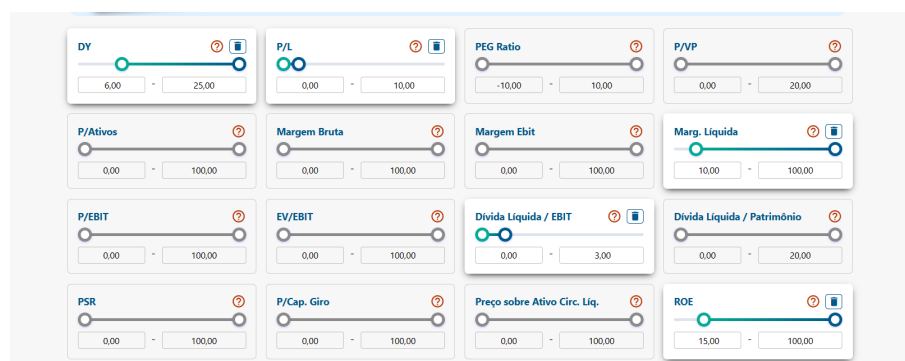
DY
6,00 - 25,00

P/L
0,00 - 10,00

PEG Ratio
-10,00 - 10,00

P/VP
0,00 - 20,00

P/Ativos
0,00 - 100,00

Margem Bruta
0,00 - 100,00

Margem Ebit
0,00 - 100,00

Marg. Líquida
10,00 - 100,00

P/EBIT
0,00 - 100,00

EV/EBIT
0,00 - 100,00

Dívida Líquida / EBIT
0,00 - 3,00

Dívida Líquida / Patrimônio
0,00 - 20,00

PSR
0,00 - 100,00

P/Cap. Giro
0,00 - 100,00

Preço sobre Ativo Circ. Líq.
0,00 - 100,00

ROE
15,00 - 100,00